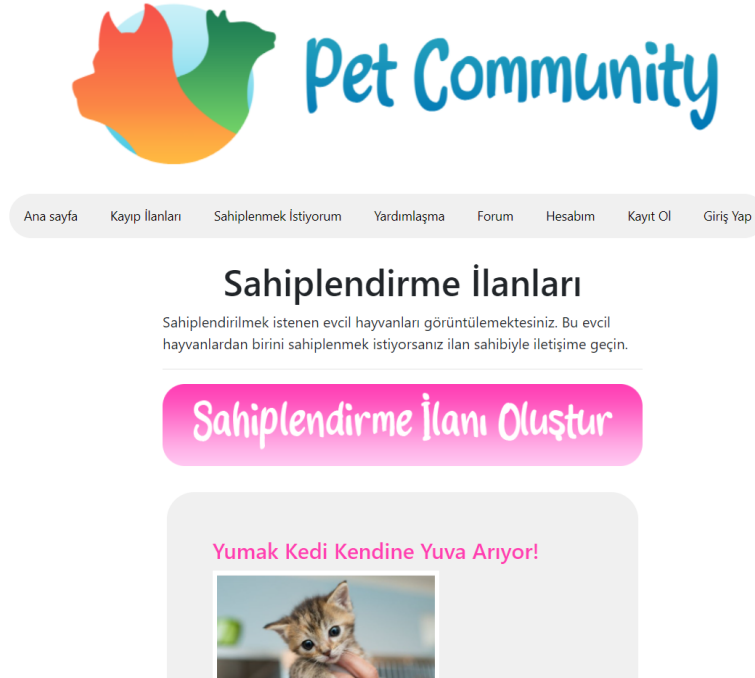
Pet Community

Ana sayfa Kayıp İlanları Sahiplenmek İstiyorum Yardımlaşma Forum Hesabım Kayıt Ol Giriş Yap

Sahiplendirme İlanları

Sahiplendirilmek istenen evcil hayvanları görüntülemektesiniz. Bu evcil hayvanlardan birini sahiplenmek istiyorsanız ilan sahibiyle iletişime geçin.

Sahiplendirme İlanı Oluştur

Yumak Kedi Kendine Yuva Arıyor!